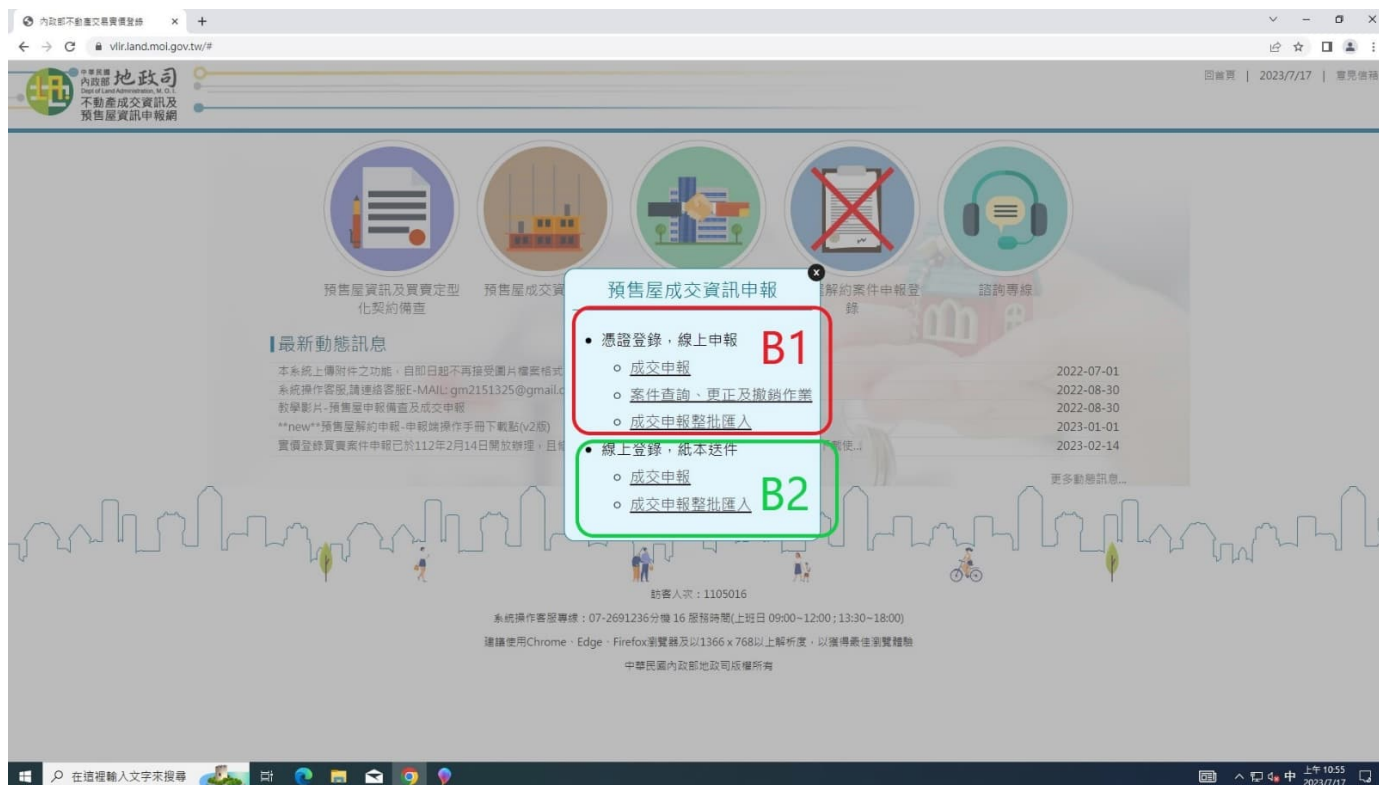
內政部不動產交易實價登錄 × +

vlir.land.moi.gov.tw/#

中華民國 內政部 地政司
Dept of Land Administration, M. O. I.
不動產成交資訊及預售屋資訊申報網

回首頁 | 2023/7/17 | 意見信箱

預售屋資訊及買賣定型化契約備查

預售屋成交資

解約案件申報登錄

諮詢專線

最新動態訊息

本系統上傳附件之功能，自即日起不再接受圖片檔案格式 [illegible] 2022-07-01

系統操作客服,請連絡客服E-MAIL: gm2151325@gmail.c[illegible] 2022-08-30

教學影片-預售屋申報備查及成交申報 2022-08-30

**new**預售屋解約申報-申報端操作手冊下載點(v2版) 2023-01-01

實價登錄實賣案件申報已於112年2月14日開放辦理，且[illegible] 2023-02-14

更多動態訊息...

預售屋成交資訊申報

• 憑證登錄，線上申報
  ○ 成交申報
  ○ 案件查詢、更正及撤銷作業
  ○ 成交申報整批匯入

B1

• 線上登錄，紙本送件
  ○ 成交申報
  ○ 成交申報整批匯入

B2

訪客人次：1105016

系統操作客服專線：07-2691236分機 16 服務時間(上班日 09:00~12:00；13:30~18:00)

建議使用Chrome、Edge、Firefox瀏覽器及以1366 x 768以上解析度，以獲得最佳瀏覽體驗

中華民國內政部地政司版權所有

在這裡輸入文字來搜尋

中 上午 10:55 2023/7/17